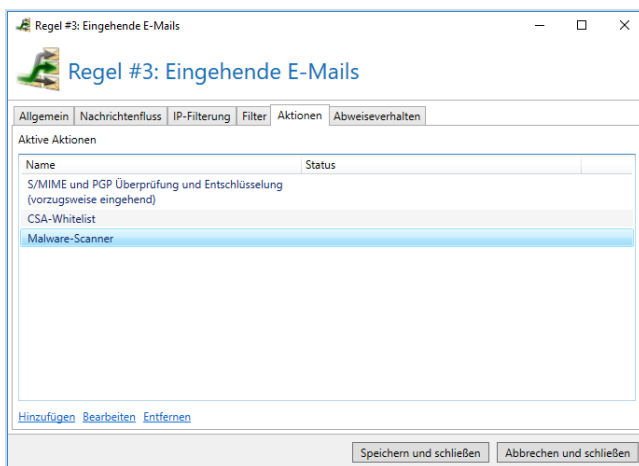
Regel #3: Eingehende E-Mails

Regel #3: Eingehende E-Mails

Allgemein | Nachrichtenfluss | IP-Filterung | Filter | Aktionen | Abweiseverhalten

Aktive Aktionen

| Name | Status |
|---|---|
| S/MIME und PGP Überprüfung und Entschlüsselung (vorzugsweise eingehend) | |
| CSA-Whitelist | |
| Malware-Scanner | |

Hinzufügen Bearbeiten Entfernen

Speichern und schließen Abbrechen und schließen